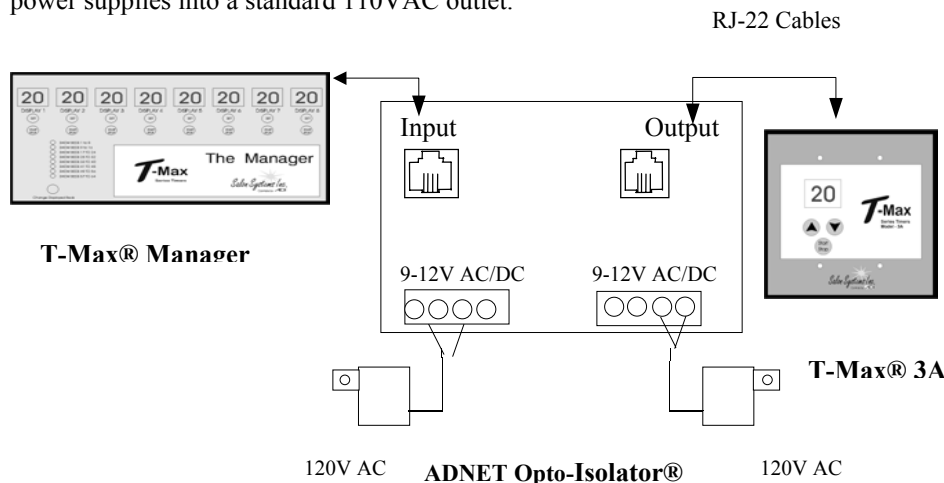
power supplies into a standard 110VAC outlet.

RJ-22 Cables

20 20 20 20 20 20 20 20

DISPLAY 1 DISPLAY 2 DISPLAY 3 DISPLAY 4 DISPLAY 5 DISPLAY 6 DISPLAY 7 DISPLAY 8

T-Max

The Manager

Salon Systems Inc.

T-Max® Manager

Input

Output

9-12V AC/DC

9-12V AC/DC

20

T-Max

Salon Systems Inc.

T-Max® 3A

120V AC

ADNET Opto-Isolator®

120V AC